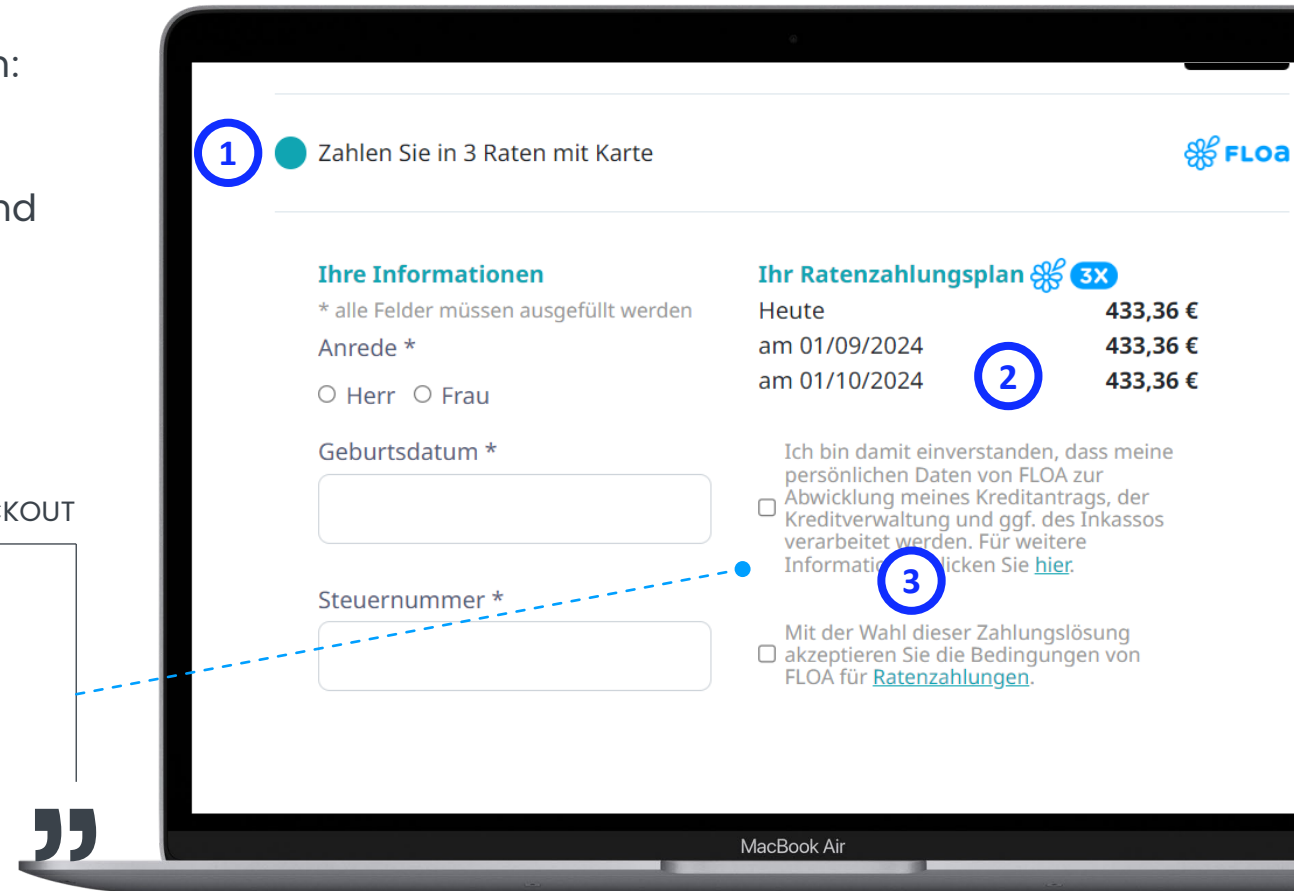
n:

nd

KOUT

1 Zahlen Sie in 3 Raten mit Karte

FLOA

Ihre Informationen

* alle Felder müssen ausgefüllt werden

Anrede *

Herr Frau

Geburtsdatum *

Steuernummer *

Ihr Ratenzahlungsplan 3X

| | |
|---|---|
| Heute | 433,36 € |
| am 01/09/2024 | 433,36 € |
| am 01/10/2024 | 433,36 € |

2

Ich bin damit einverstanden, dass meine persönlichen Daten von FLOA zur Abwicklung meines Kreditantrags, der Kreditverwaltung und ggf. des Inkassos verarbeitet werden. Für weitere Informatio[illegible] klicken Sie hier.

3

Mit der Wahl dieser Zahlungslösung akzeptieren Sie die Bedingungen von FLOA für Ratenzahlungen.

MacBook Air